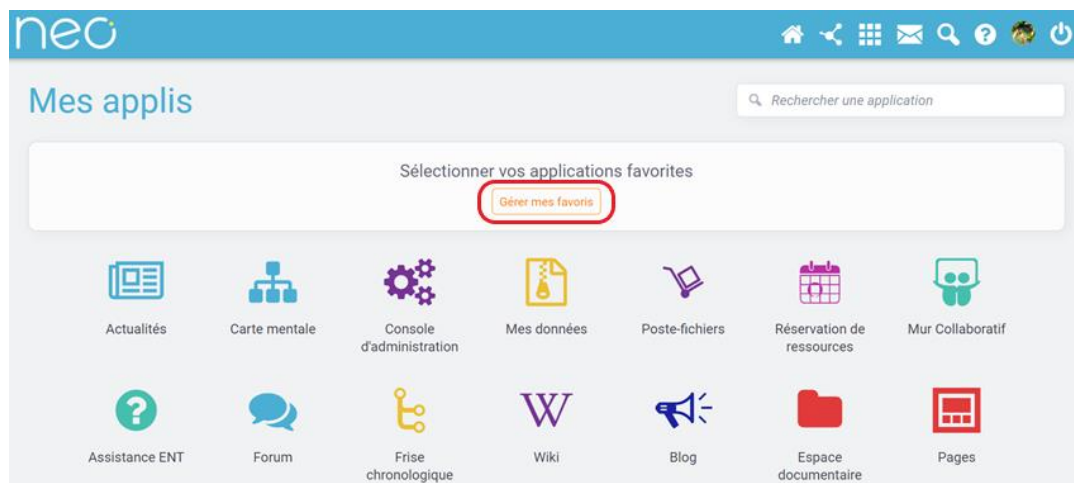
neo

Mes applis

Rechercher une application

Sélectionner vos applications favorites

Gérer mes favoris

Actualités

Carte mentale

Console d'administration

Mes données

Poste-fichiers

Réservation de ressources

Mur Collaboratif

Assistance ENT

Forum

Frise chronologique

W

Wiki

Blog

Espace documentaire

Pages